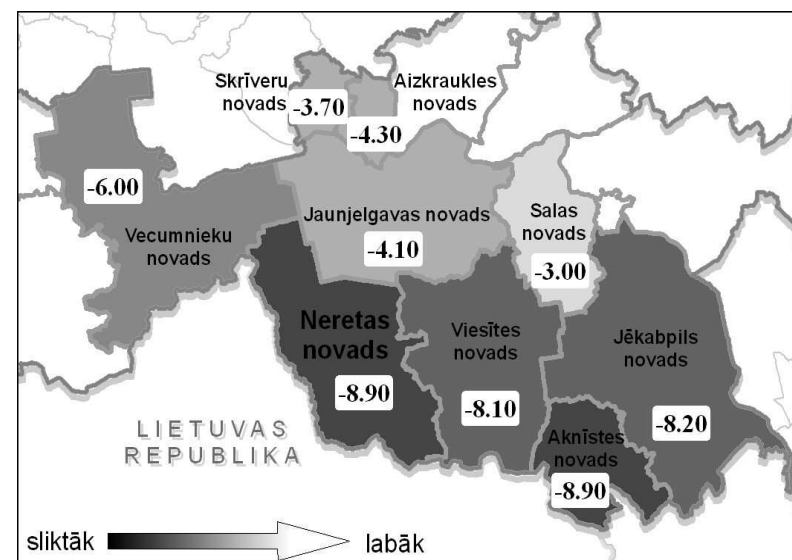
Skrīveru novads
-3.70
Aizkraukles novads
-4.30
-6.00
Vecumnieku novads
Jaunjelgavas novads
-4.10
Salas novads
-3.00
Neretas novads
-8.90
Viesītes novads
-8.10
Jēkabpils novads
-8.20
Aknīstes novads
-8.90
LIETUVAS REPUBLIKA
sliktāk
labāk